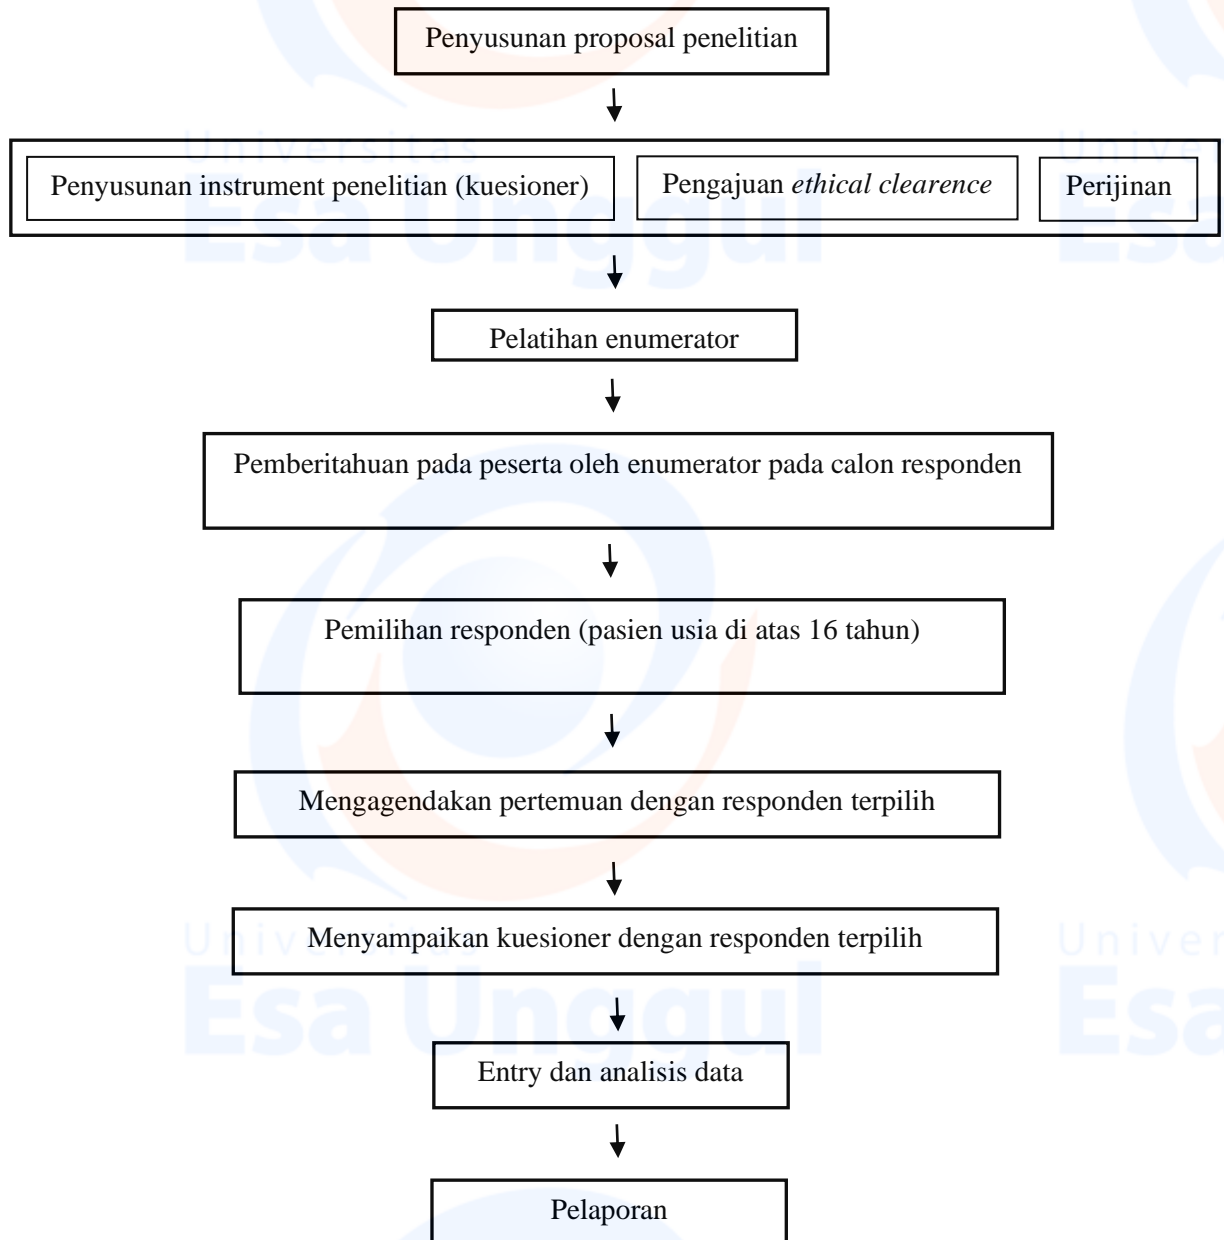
Penyusunan proposal penelitian

Penyusunan instrument penelitian (kuesioner)

Pengajuan *ethical clearence*

Perijinan

Pelatihan enumerator

Pemberitahuan pada peserta oleh enumerator pada calon responden

Pemilihan responden (pasien usia di atas 16 tahun)

Mengagendakan pertemuan dengan responden terpilih

Menyampaikan kuesioner dengan responden terpilih

Entry dan analisis data

Pelaporan

Universitas
Esa Unggul

Universitas
Esa Unggul

Univer
Esa

Univer
Esa